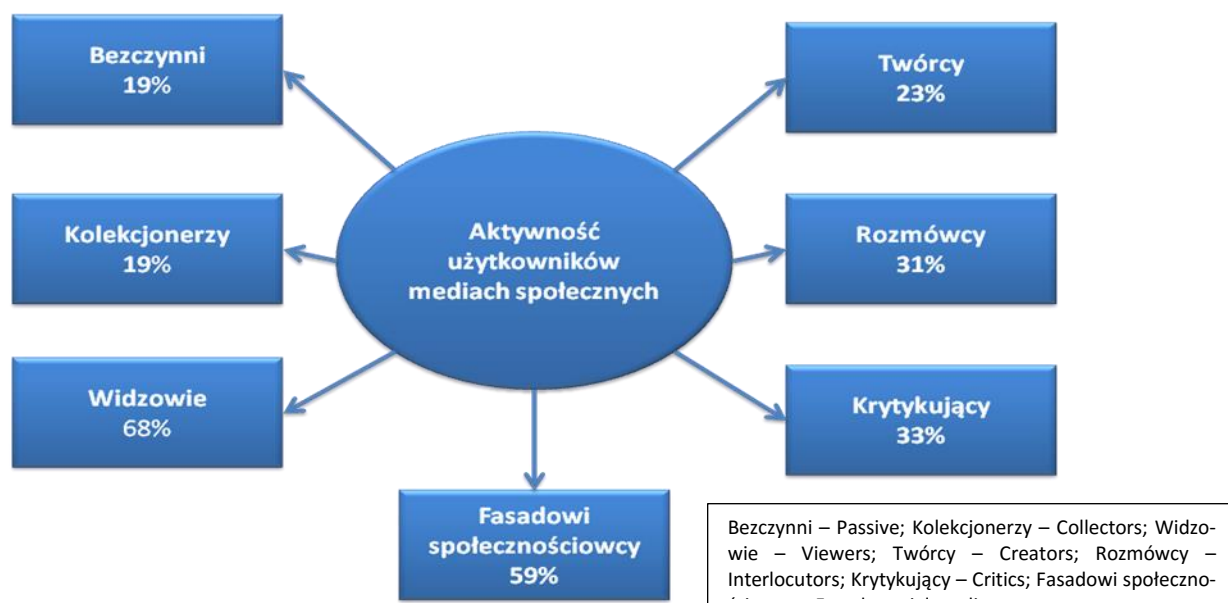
Bezczynni
19%

Kolekcjonerzy
19%

Widzowie
68%

Aktywność użytkowników mediach społecznych

Twórcy
23%

Rozmówcy
31%

Krytykujący
33%

Fasadowi społecznościowcy
59%

Bezczynni – Passive; Kolekcjonerzy – Collectors; Widzowie – Viewers; Twórcy – Creators; Rozmówcy – Interlocutors; Krytykujący – Critics; Fasadowi społeczno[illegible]